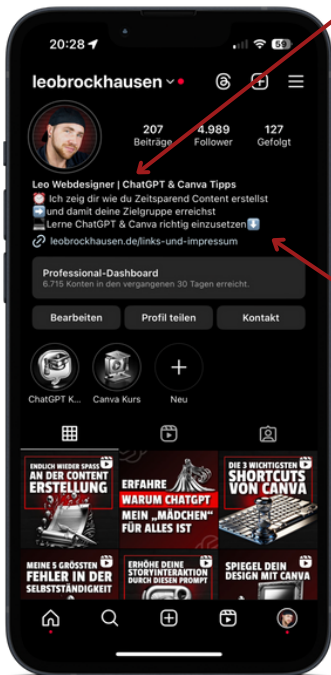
20:28 59

leobrockhausen

207 Beiträge
4.989 Follower
127 Gefolgt

Leo Webdesigner | ChatGPT & Canva Tipps
⏰ Ich zeig dir wie du Zeitsparend Content erstellst
➡️ und damit deine Zielgruppe erreichst
💻 Lerne ChatGPT & Canva richtig einzusetzen⬇️
leobrockhausen.de/links-und-impressum

Professional-Dashboard
6.715 Konten in den vergangenen 30 Tagen erreicht.

Bearbeiten
Profil teilen
Kontakt

ChatGPT K...
Canva Kurs
Neu

ENDLICH WIEDER SPASS AN DER CONTENT ERSTELLUNG

ERFAHRE WARUM CHATGPT MEIN „MÄDCHEN" FÜR ALLES IST

DIE 3 WICHTIGSTEN SHORTCUTS VON CANVA

MEINE 5 GRÖSSTEN FEHLER IN DER SELBSTSTÄNDIGKEIT

ERHÖHE DEINE STORYINTERAKTION DURCH DIESEN PROMPT

SPIEGEL DEIN DESIGN MIT CANVA